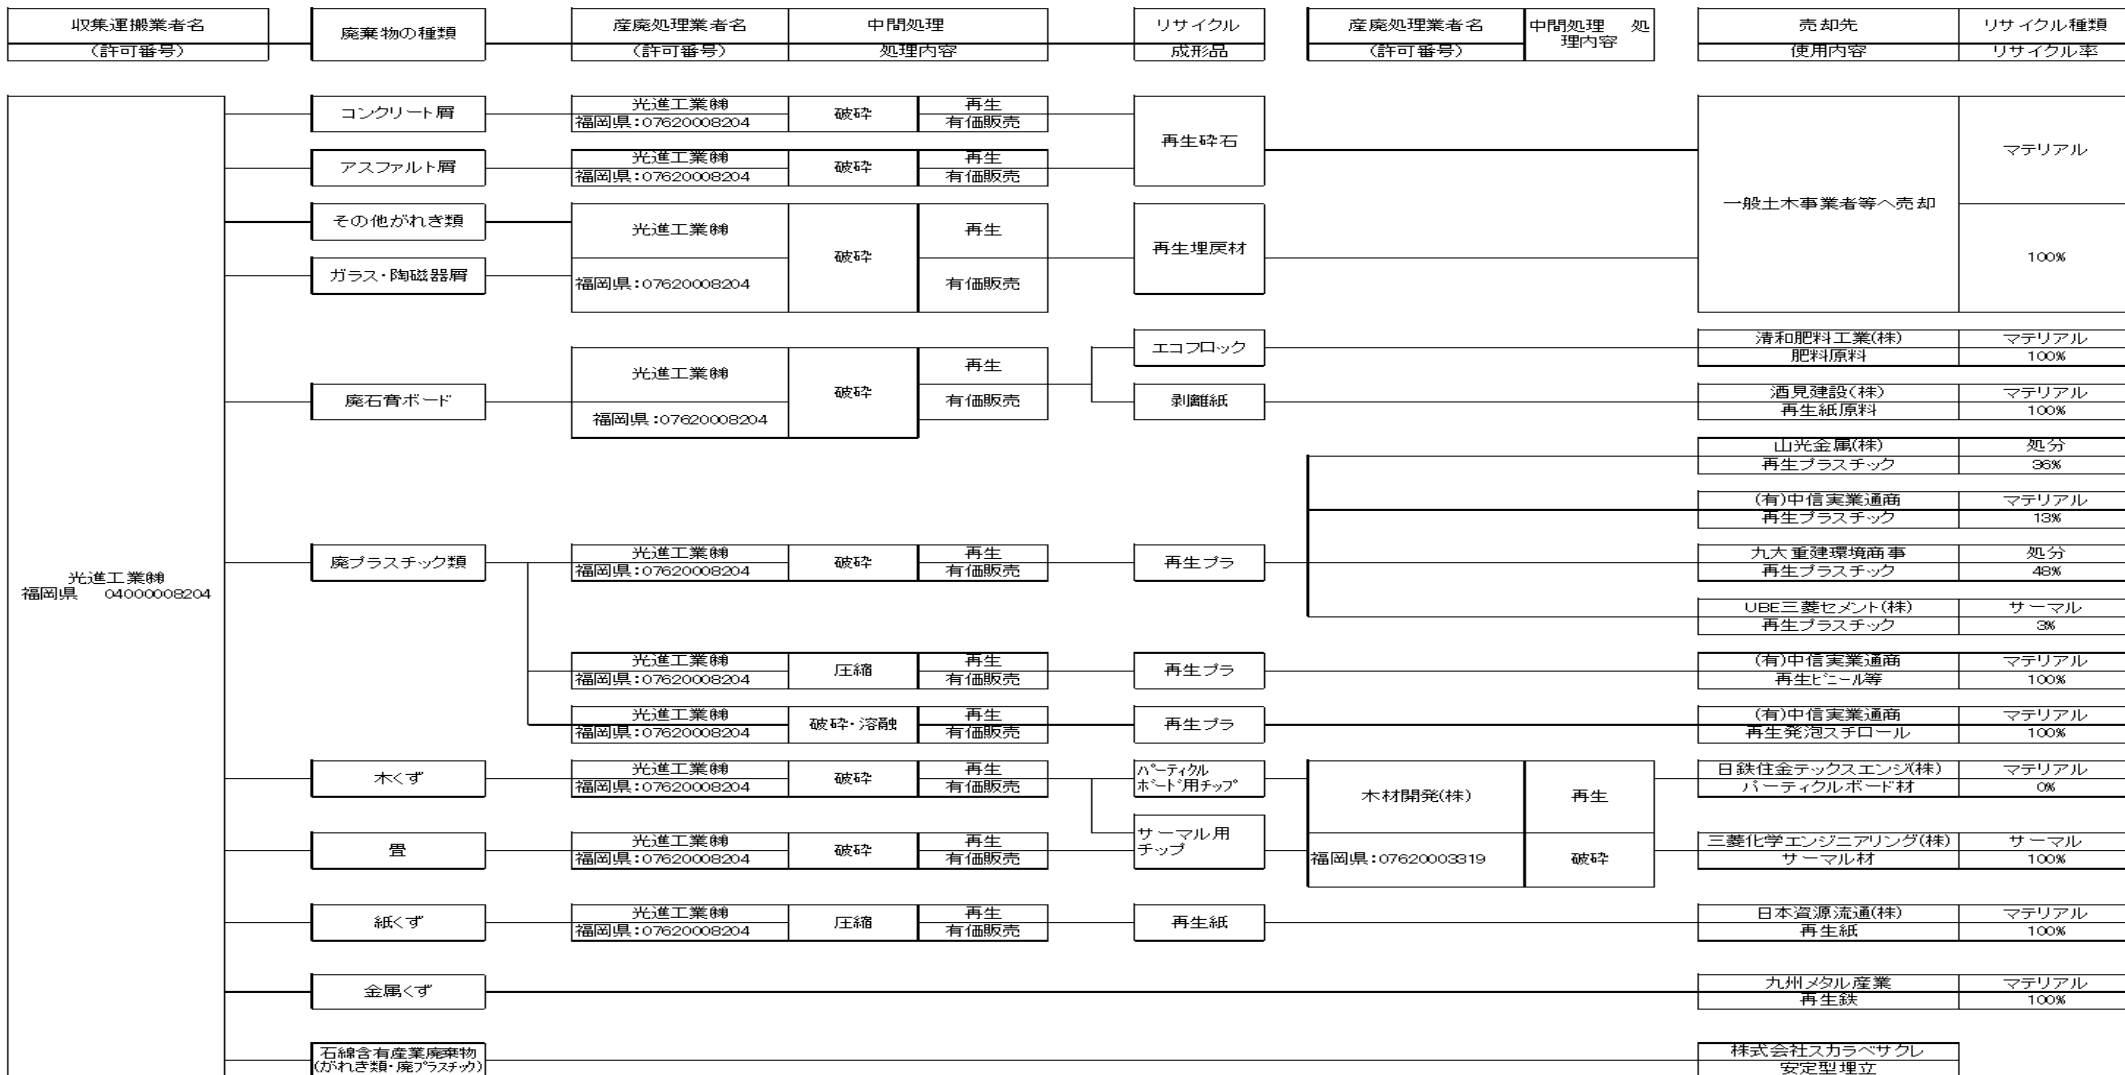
収集運搬業者名
(許可番号)

廃棄物の種類

産廃処理業者名
(許可番号)

中間処理
処理内容

リサイクル
成形品

産廃処理業者名
(許可番号)

中間処理 処理内容

売却先
使用内容

リサイクル種類
リサイクル率

光進工業㈱
福岡県 04000008204

コンクリート屑
光進工業㈱
福岡県:07620008204
破砕
再生
有価販売

アスファルト屑
光進工業㈱
福岡県:07620008204
破砕
再生
有価販売

再生砕石

その他がれき類
ガラス・陶磁器屑
光進工業㈱
福岡県:07620008204
破砕
再生
有価販売
再生埋戻材

一般土木事業者等へ売却
マテリアル
100%

廃石膏ボード
光進工業㈱
福岡県:07620008204
破砕
再生
有価販売
エコフロック
剥離紙

清和肥料工業(株)
肥料原料
マテリアル
100%

酒見建設(株)
再生紙原料
マテリアル
100%

廃プラスチック類
光進工業㈱
福岡県:07620008204
破砕
再生
有価販売
再生プラ

山光金属(株)
再生プラスチック
処分
36%

(有)中信実業通商
再生プラスチック
マテリアル
13%

九大重建環境商事
再生プラスチック
処分
48%

UBE三菱セメント(株)
再生プラスチック
サーマル
3%

光進工業㈱
福岡県:07620008204
圧縮
再生
有価販売
再生プラ
(有)中信実業通商
再生ビニール等
マテリアル
100%

光進工業㈱
福岡県:07620008204
破砕・溶融
再生
有価販売
再生プラ
(有)中信実業通商
再生発泡スチロール
マテリアル
100%

木くず
光進工業㈱
福岡県:07620008204
破砕
再生
有価販売
パーティクルボード用チップ

畳
光進工業㈱
福岡県:07620008204
破砕
再生
有価販売
サーマル用チップ

木材開発(株)
福岡県:07620003319
再生
破砕

日鉄住金テックスエンジ(株)
パーティクルボード材
マテリアル
0%

三菱化学エンジニアリング(株)
サーマル材
サーマル
100%

紙くず
光進工業㈱
福岡県:07620008204
圧縮
再生
有価販売
再生紙
日本資源流通(株)
再生紙
マテリアル
100%

金属くず
九州メタル産業
再生鉄
マテリアル
100%

石綿含有産業廃棄物
(がれき類・廃プラスチック)
株式会社スカラベサクレ
安定型埋立